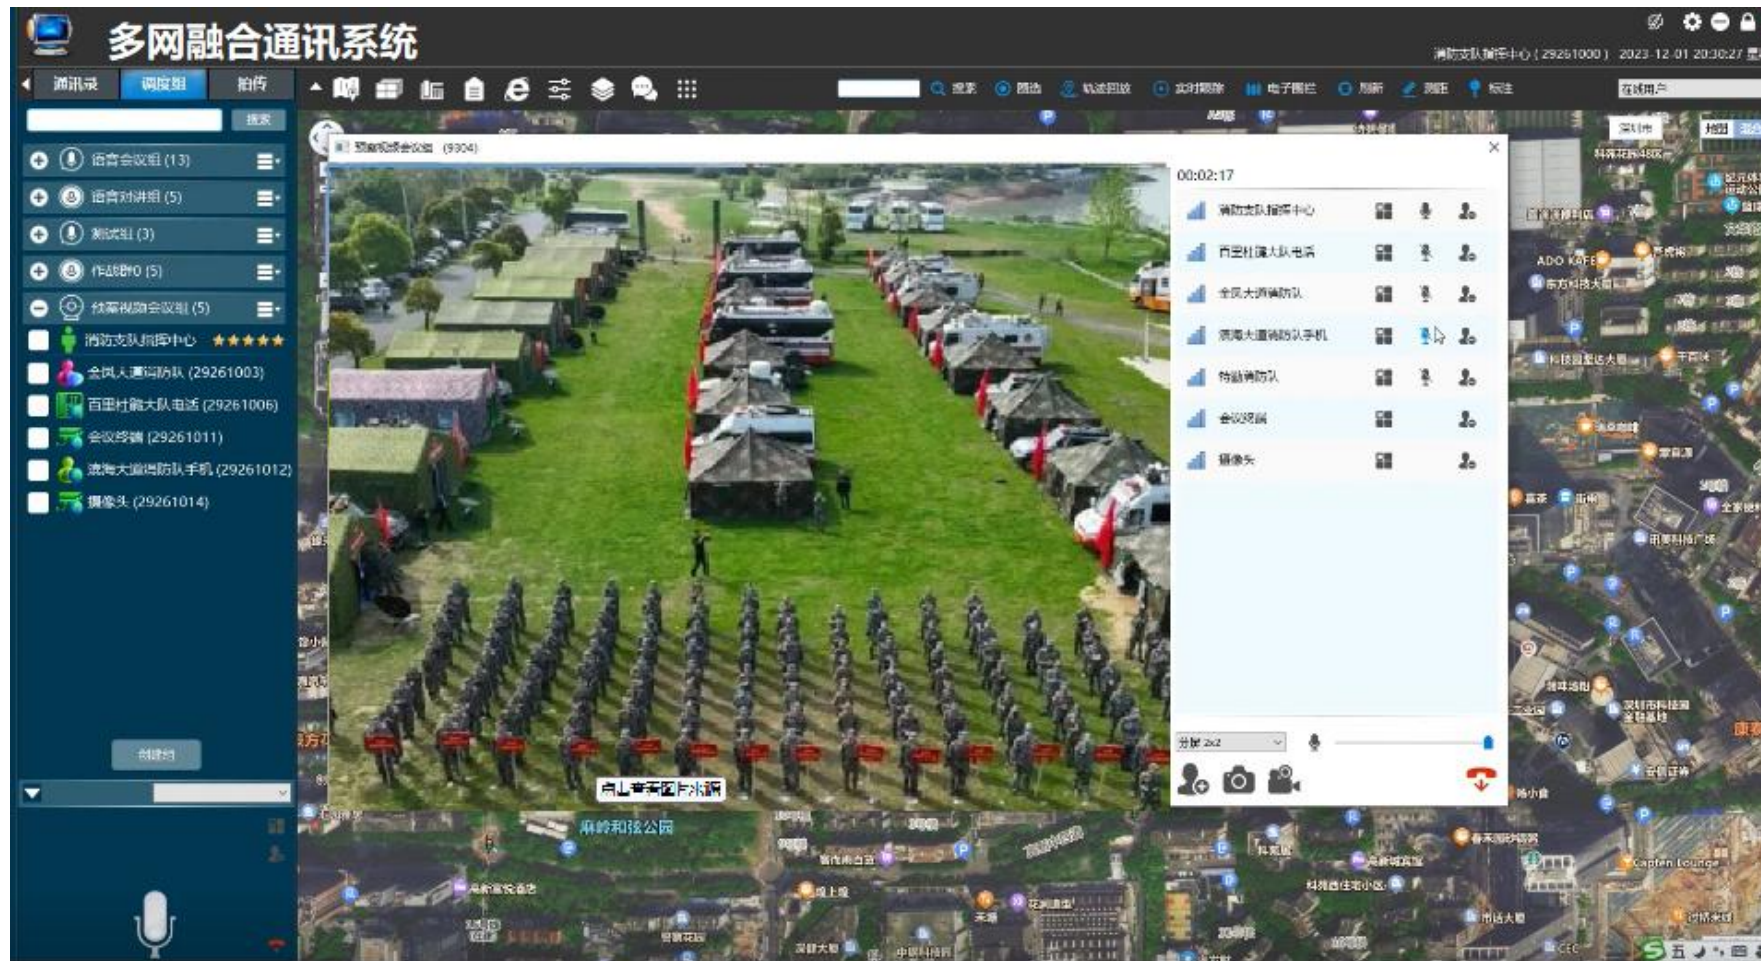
多网融合通讯系统

消防支队指挥中心（29261000） 2023-12-01 20:30:27

通讯录 调度组 拍传

搜索

语音会议组 (13)
语音对讲组 (5)
测试组 (3)
作战群0 (5)
快商视频会议组 (5)
消防支队指挥中心 ★★★★★
全民大道消防队 (29261003)
百里杜鹃大队电话 (29261006)
会议终端 (29261011)
滨海大道消防队手机 (29261012)
摄像头 (29261014)

创建组

搜索 圈选 轨迹回放 实时跟踪 电子围栏 刷新 测距 标注

在线用户

视频会议 (9304)

00:02:17

消防支队指挥中心
百里杜鹃大队电话
全民大道消防队
滨海大道消防队手机
特勤消防队
会议终端
摄像头

分屏 2x2

ADO KAFE

Capten Lounge

麻岭和弦公园